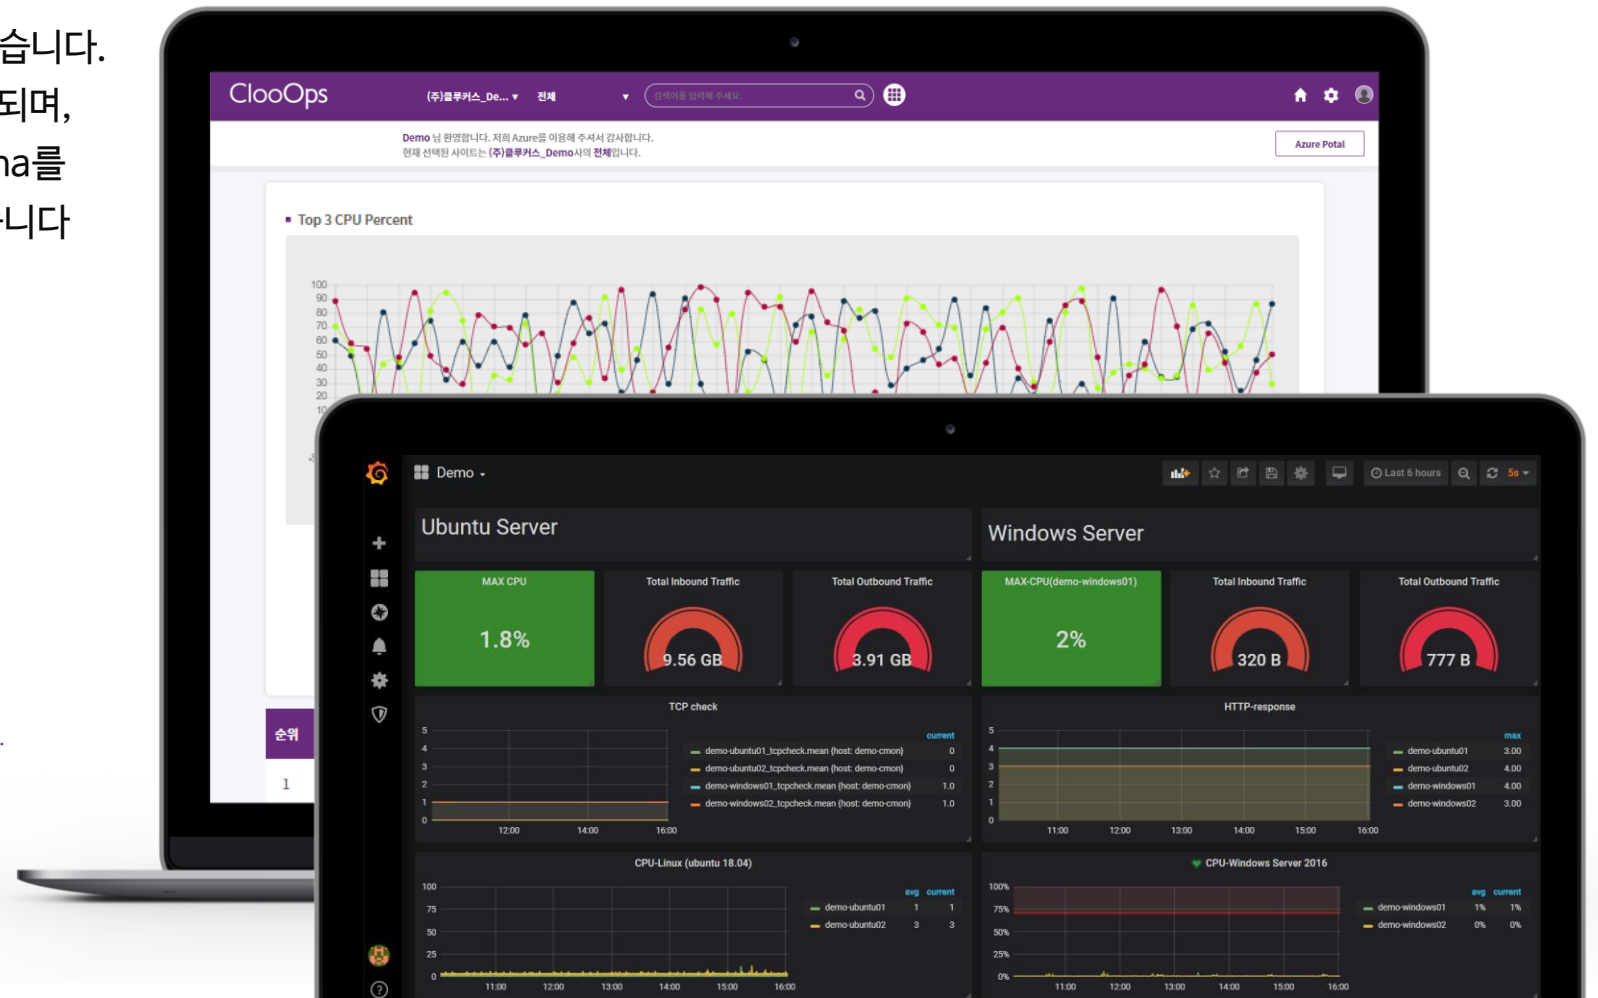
습니다.
되며,
na를
니다

ClooOps (주)클루커스_De... ▾ 전체 ▾ 검색어를 입력해 주세요.

Demo 님 환영합니다. 저희 Azure를 이용해 주셔서 감사합니다.
현재 선택된 사이트는 (주)클루커스_Demo사의 전체입니다.

Azure Potal

Top 3 CPU Percent

100
90
80
70
60
50
40
30
20
10

순위
1

Demo ▾

Last 6 hours 5s ▾

Ubuntu Server

Windows Server

MAX CPU
1.8%

Total Inbound Traffic
9.56 GB

Total Outbound Traffic
3.91 GB

MAX-CPU(demo-windows01)
2%

Total Inbound Traffic
320 B

Total Outbound Traffic
777 B

TCP check

| | current |
|---|---|
| demo-ubuntu01_tcpcheck.mean (host: demo-cmon) | 0 |
| demo-ubuntu02_tcpcheck.mean (host: demo-cmon) | 0 |
| demo-windows01_tcpcheck.mean (host: demo-cmon) | 1.0 |
| demo-windows02_tcpcheck.mean (host: demo-cmon) | 1.0 |

5 4 3 2 1 0
12:00 14:00 16:00

HTTP-response

| | max |
|---|---|
| demo-ubuntu01 | 3.00 |
| demo-ubuntu02 | 4.00 |
| demo-windows01 | 4.00 |
| demo-windows02 | 3.00 |

5 4 3 2 1 0
11:00 12:00 13:00 14:00 15:00 16:00

CPU-Linux (ubuntu 18.04)

| | avg | current |
|---|---|---|
| demo-ubuntu01 | 1 | 1 |
| demo-ubuntu02 | 3 | 3 |

100 75 50 25 0
11:00 12:00 13:00 14:00 15:00 16:00

CPU-Windows Server 2016

| | avg | current |
|---|---|---|
| demo-windows01 | 1% | 1% |
| demo-windows02 | 0% | 0% |

100% 75% 50% 25% 0%
11:00 12:00 13:00 14:00 15:00 16:00